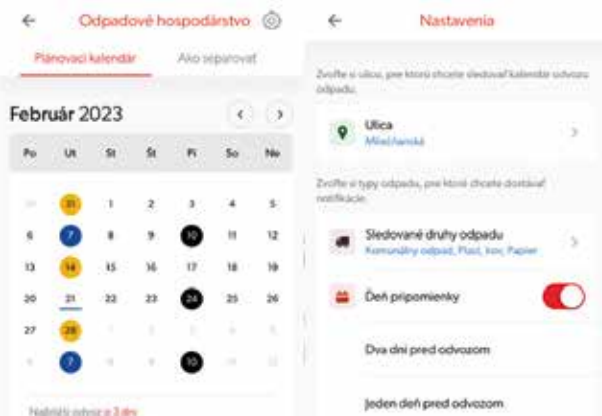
←

Odpadové hospodárstvo

Plánovací kalendár

Ako separovať

Február 2023

| Po | Ut | St | Št | Pi | So | Ne |
|---|---|---|---|---|---|---|
| 30 | 31 | 1 | 2 | 3 | 4 | 5 |
| 6 | 7 | 8 | 9 | 10 | 11 | 12 |
| 13 | 14 | 15 | 16 | 17 | 18 | 19 |
| 20 | 21 | 22 | 23 | 24 | 25 | 26 |
| 27 | 28 | 1 | 2 | 3 | 4 | 5 |
| 6 | 7 | 8 | 9 | 10 | 11 | 12 |

Najbližší odvoz o 3 dni

←

Nastavenia

Zvoľte si ulicu, pre ktorú chcete sledovať kalendár odvozu odpadu.

Ulica
Mliečňanská

Zvoľte si typy odpadu, pre ktoré chcete dostávať notifikácie.

Sledované druhy odpadu
Komunálny odpad, Plast, kov, Papier

Deň pripomienky

Dva dni pred odvozom

Jeden deň pred odvozom